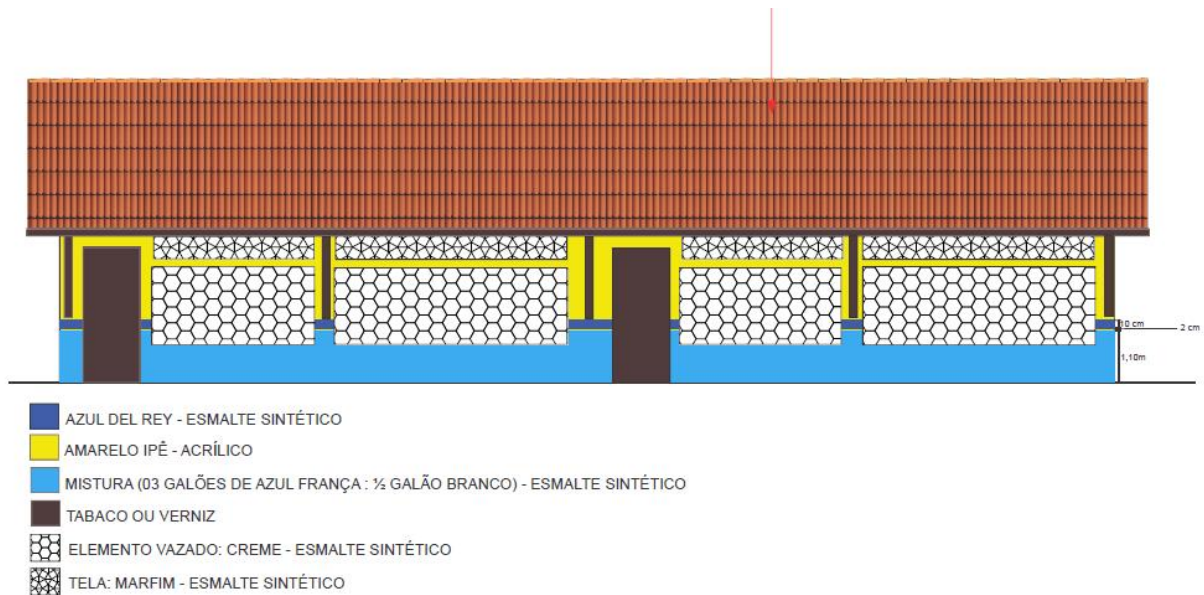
10 cm
2 cm
1,10m

AZUL DEL REY - ESMALTE SINTÉTICO
AMARELO IPÊ - ACRÍLICO
MISTURA (03 GALÕES DE AZUL FRANÇA : ½ GALÃO BRANCO) - ESMALTE SINTÉTICO
TABACO OU VERNIZ
ELEMENTO VAZADO: CREME - ESMALTE SINTÉTICO
TELA: MARFIM - ESMALTE SINTÉTICO